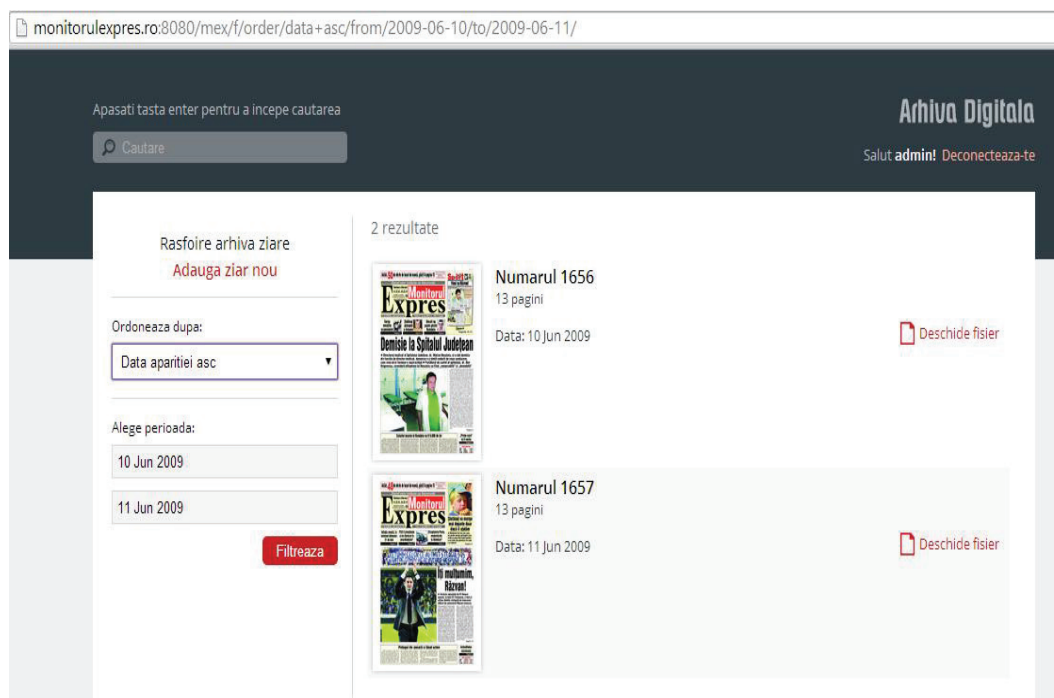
monitorulexpres.ro:8080/mex/f/order/data+asc/from/2009-06-10/to/2009-06-11/

Apasati tasta enter pentru a incepe cautarea

Cautare

Arhiva Digitala

Salut **admin!** Deconecteaza-te

Rasfoire arhiva ziare

Adauga ziar nou

Ordoneaza dupa:

Data aparitiei asc

Alege perioada:

10 Jun 2009

11 Jun 2009

Filtreaza

2 rezultate

Monitorul Expres

Demisie la Spitalul Judetean

Numarul 1656

13 pagini

Data: 10 Jun 2009

Deschide fisier

Monitorul Expres

Iti multumim, Răzvan!

Numarul 1657

13 pagini

Data: 11 Jun 2009

Deschide fisier